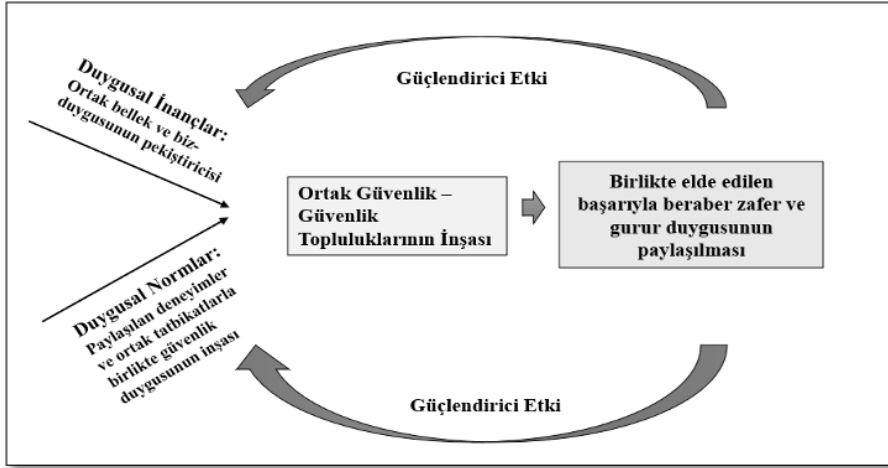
Güçlendirici Etki

Duygusal İnançlar: Ortak bellek ve biz-duygusunun pekiştiricisi

Ortak Güvenlik – Güvenlik Topluluklarının İnşası

Birlikte elde edilen başarıyla beraber zafer ve gurur duygusunun paylaşılması

Duygusal Normlar: Paylaşılan deneyimler ve ortak tatbikatlarla birlikte güvenlik duygusunun inşası

Güçlendirici Etki